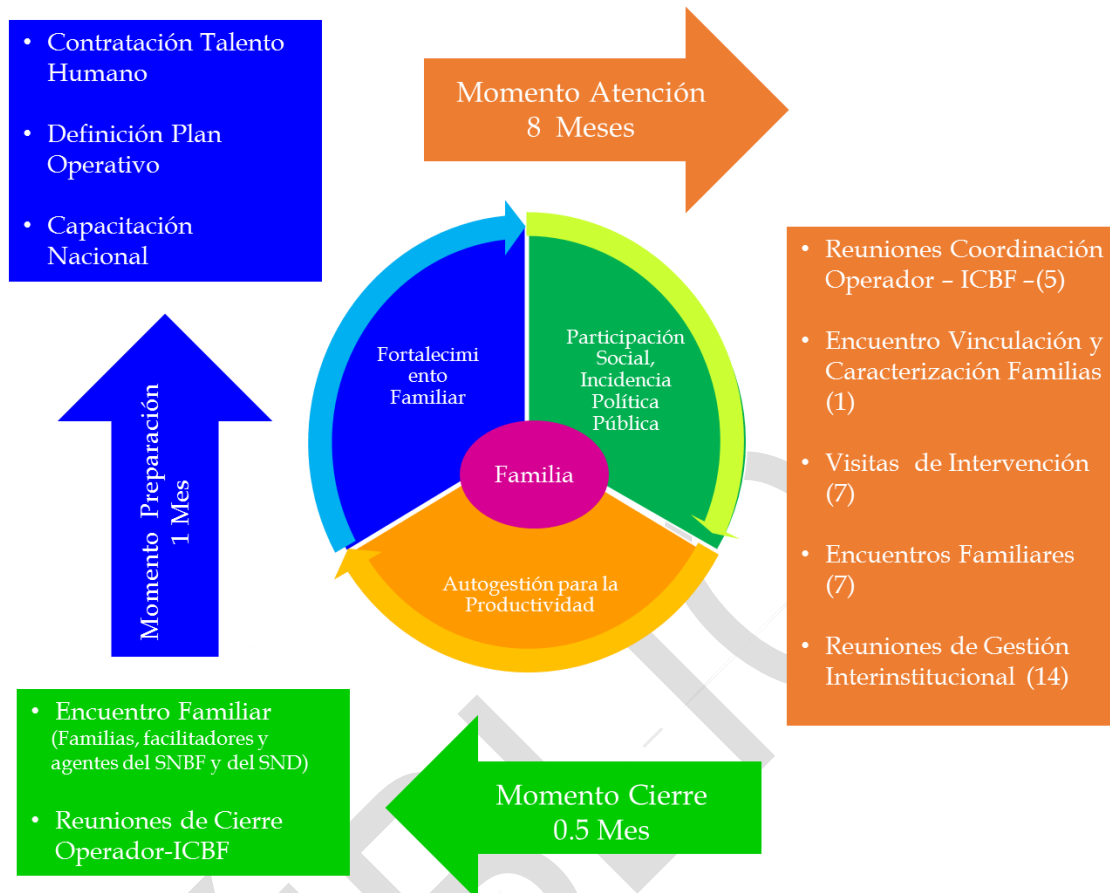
• Contratación Talento Humano

• Definición Plan Operativo

• Capacitación Nacional

Momento Atención
8 Meses

Momento Preparación
1 Mes

Fortalecimi ento Familiar

Participación Social, Incidencia Política Pública

Familia

Autogestión para la Productividad

• Reuniones Coordinación Operador – ICBF –(5)

• Encuentro Vinculación y Caracterización Familias (1)

• Visitas de Intervención (7)

• Encuentros Familiares (7)

• Reuniones de Gestión Interinstitucional (14)

• Encuentro Familiar (Familias, facilitadores y agentes del SNBF y del SND)

• Reuniones de Cierre Operador-ICBF

Momento Cierre
0.5 Mes